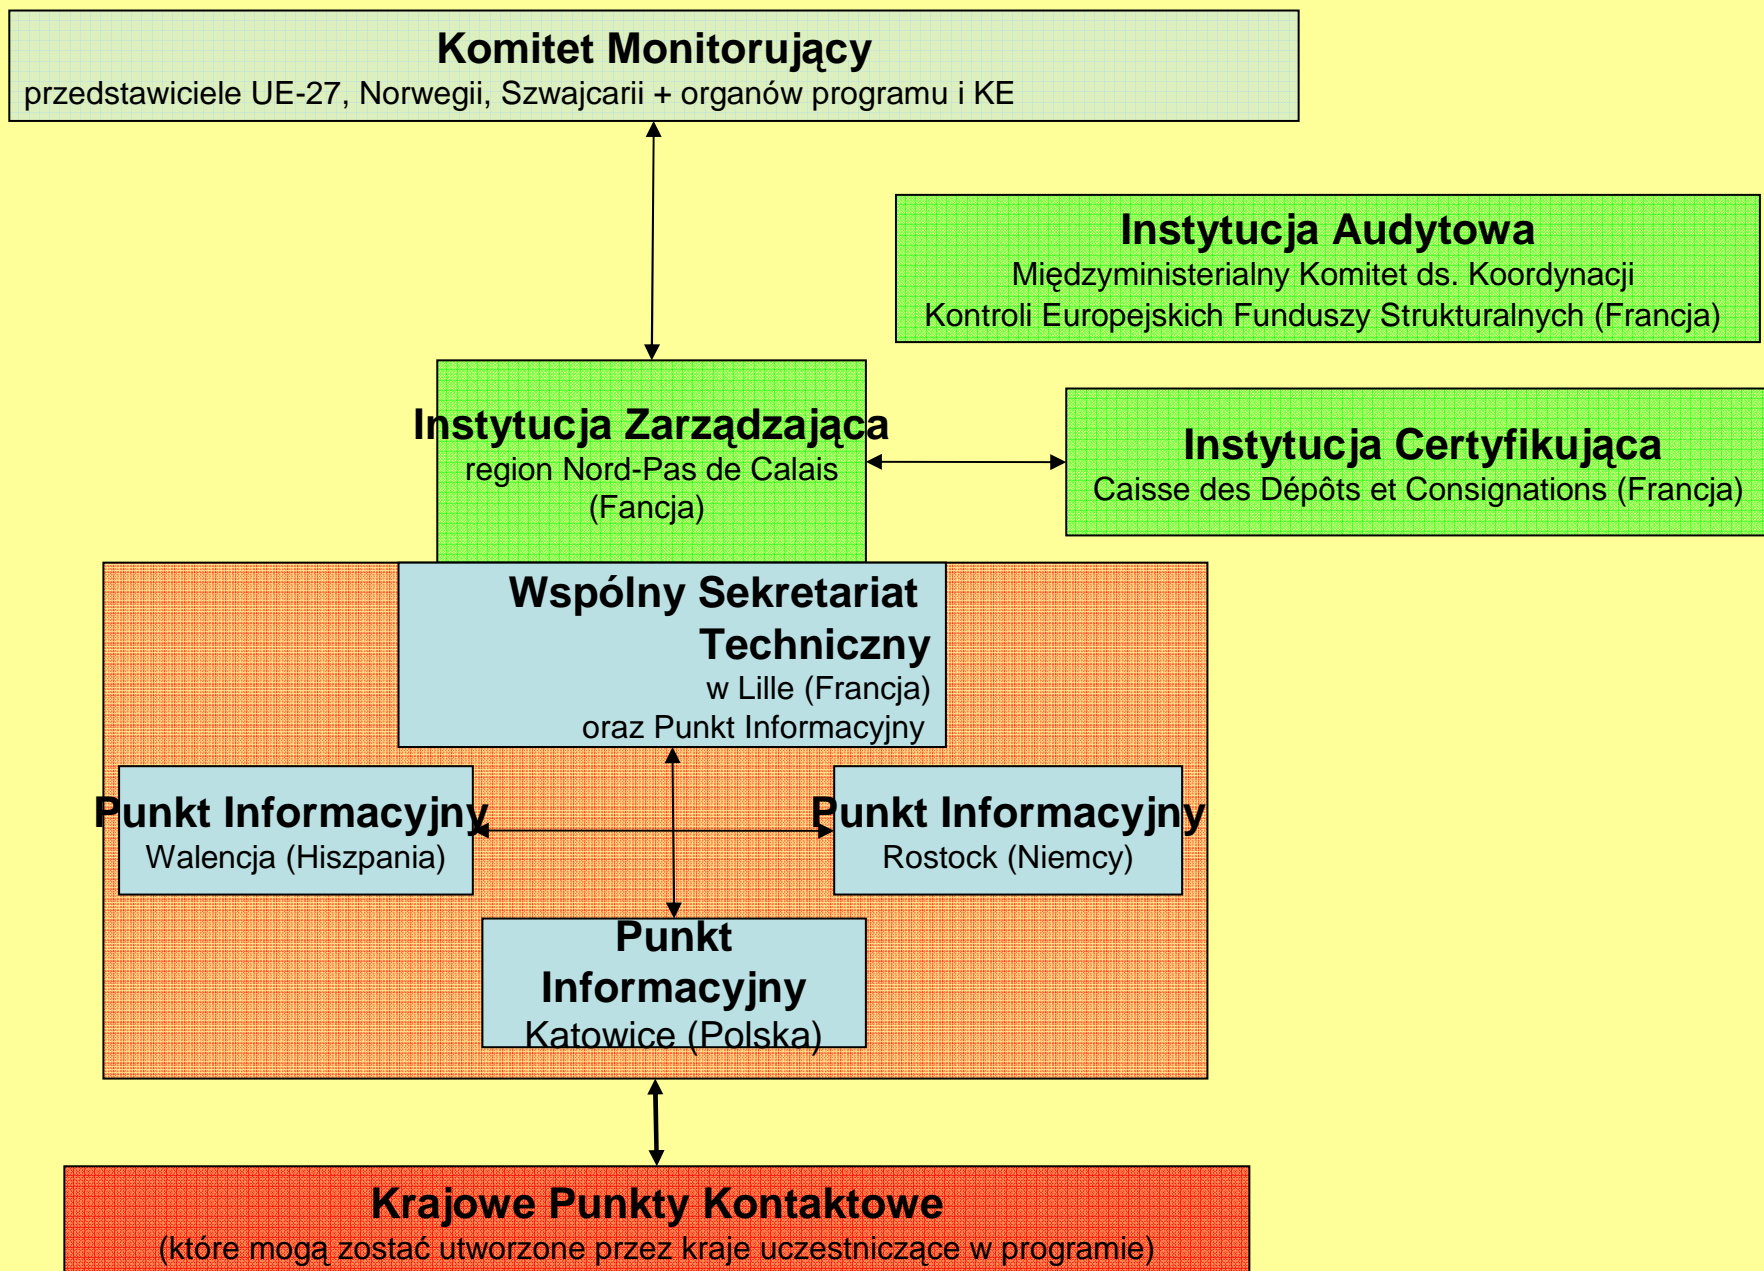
Komitet Monitorujący
przedstawiciele UE-27, Norwegii, Szwajcarii + organów programu i KE

Instytucja Audytowa
Międzyministerialny Komitet ds. Koordynacji Kontroli Europejskich Funduszy Strukturalnych (Francja)

Instytucja Zarządzająca
region Nord-Pas de Calais (Fancja)

Instytucja Certyfikująca
Caisse des Dépôts et Consignations (Francja)

Wspólny Sekretariat Techniczny
w Lille (Francja)
oraz Punkt Informacyjny

Punkt Informacyjny
Walencja (Hiszpania)

Punkt Informacyjny
Rostock (Niemcy)

Punkt Informacyjny
Katowice (Polska)

Krajowe Punkty Kontaktowe
(które mogą zostać utworzone przez kraje uczestniczące w programie)